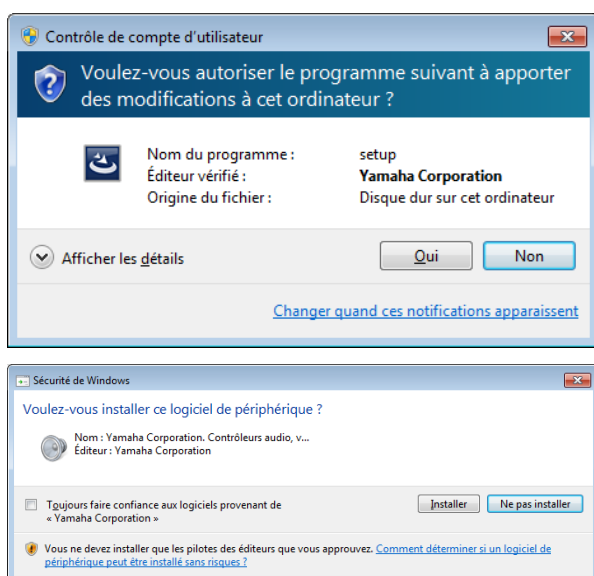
Contrôle de compte d'utilisateur

Voulez-vous autoriser le programme suivant à apporter des modifications à cet ordinateur ?

| | |
|---|---|
| Nom du programme : | setup |
| Éditeur vérifié : | Yamaha Corporation |
| Origine du fichier : | Disque dur sur cet ordinateur |

Afficher les détails

Oui

Non

Changer quand ces notifications apparaissent

Sécurité de Windows

Voulez-vous installer ce logiciel de périphérique ?

Nom : Yamaha Corporation. Contrôleurs audio, v...
Éditeur : Yamaha Corporation

Toujours faire confiance aux logiciels provenant de « Yamaha Corporation »

Installer

Ne pas installer

Vous ne devez installer que les pilotes des éditeurs que vous approuvez. Comment déterminer si un logiciel de périphérique peut être installé sans risques ?